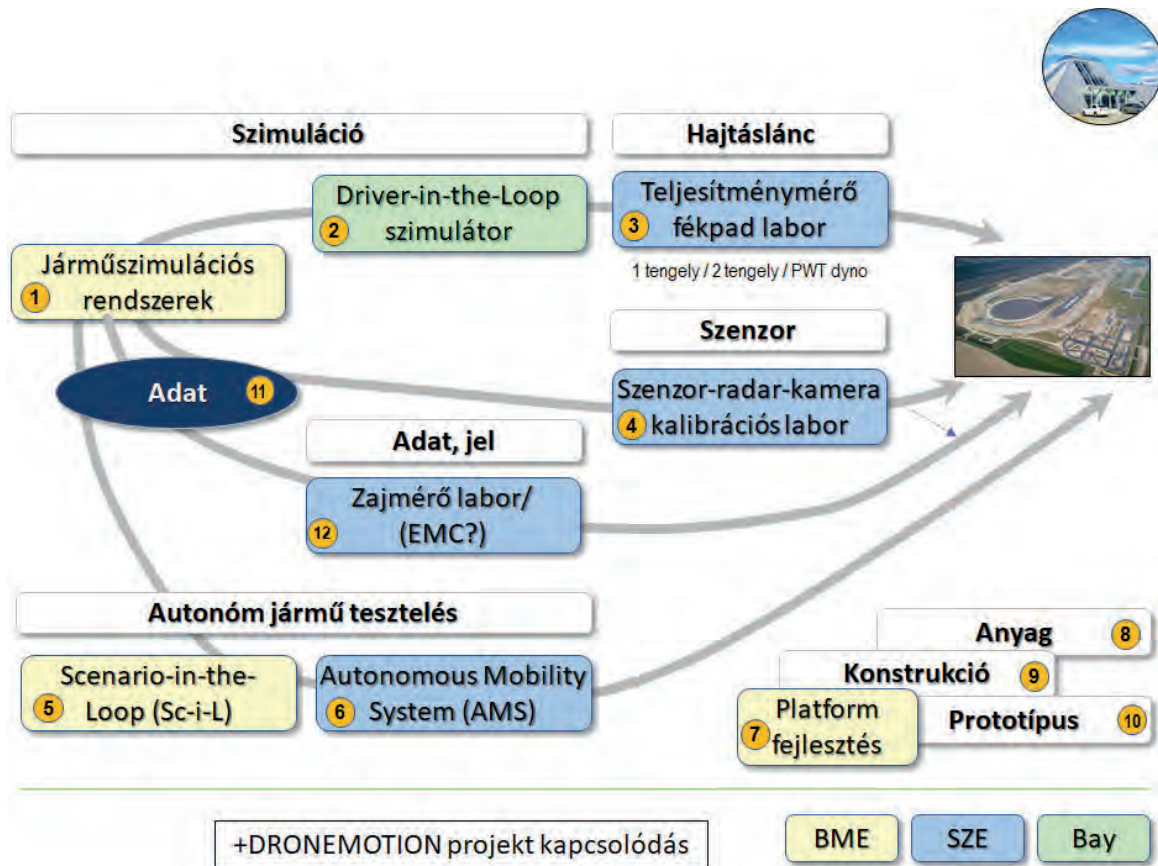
Szimuláció

Hajtáslánc

2 Driver-in-the-Loop szimulátor

3 Teljesítménymérő fékpad labor

1 tengely / 2 tengely / PWT dyno

1 Járműszimulációs rendszerek

Szenzor

Adat 11

4 Szenzor-radar-kamera kalibrációs labor

Adat, jel

12 Zajmérő labor/ (EMC?)

Autonóm jármű tesztelés

5 Scenario-in-the-Loop (Sc-i-L)

6 Autonomous Mobility System (AMS)

Anyag 8

Konstrukció 9

7 Platform fejlesztés

Prototípus 10

+DRONEMOTION projekt kapcsolódás

BME

SZE

Bay